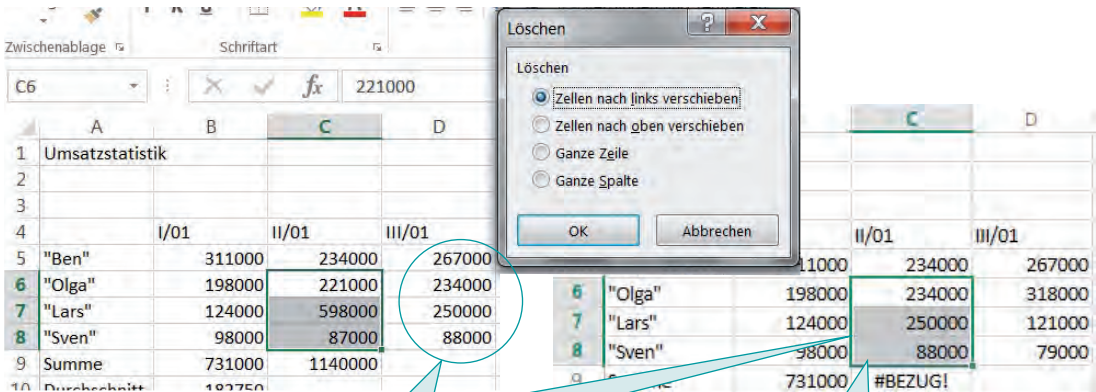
Zwischenablage
Schriftart
C6
$f_x$
221000

| | A | B | C | D |
|---|---|---|---|---|
| 1 | Umsatzstatistik | | | |
| 2 | | | | |
| 3 | | | | |
| 4 | | I/01 | II/01 | III/01 |
| 5 | "Ben" | 311000 | 234000 | 267000 |
| 6 | "Olga" | 198000 | 221000 | 234000 |
| 7 | "Lars" | 124000 | 598000 | 250000 |
| 8 | "Sven" | 98000 | 87000 | 88000 |
| 9 | Summe | 731000 | 1140000 | |
| 10 | Durchschnitt | 182750 | | |

Löschen
?
X
Löschen
Zellen nach links verschieben
Zellen nach oben verschieben
Ganze Zeile
Ganze Spalte
OK
Abbrechen

| | | | C | D |
|---|---|---|---|---|
| | | | II/01 | III/01 |
| | | 311000 | 234000 | 267000 |
| 6 | "Olga" | 198000 | 234000 | 318000 |
| 7 | "Lars" | 124000 | 250000 | 121000 |
| 8 | "Sven" | 98000 | 88000 | 79000 |
| 9 | | 731000 | #BEZUG! | |